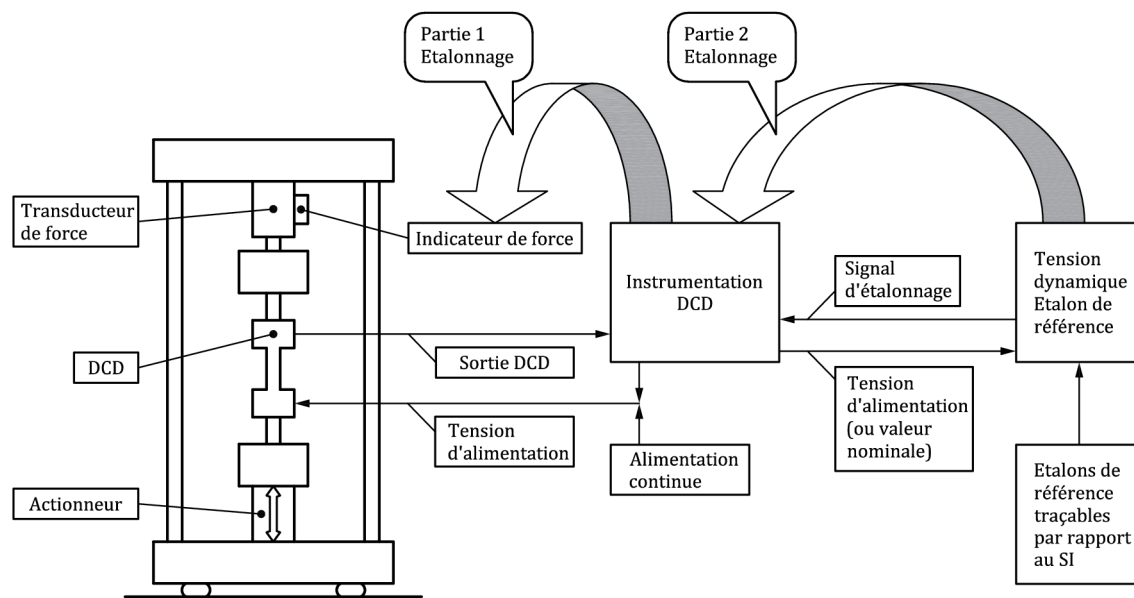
Partie 1
Etalonnage

Partie 2
Etalonnage

Transducteur de force

Indicateur de force

Instrumentation DCD

Signal d'étalonnage

Tension dynamique Etalon de référence

DCD

Sortie DCD

Tension d'alimentation (ou valeur nominale)

Tension d'alimentation

Alimentation continue

Actionneur

Etalons de référence traçables par rapport au SI